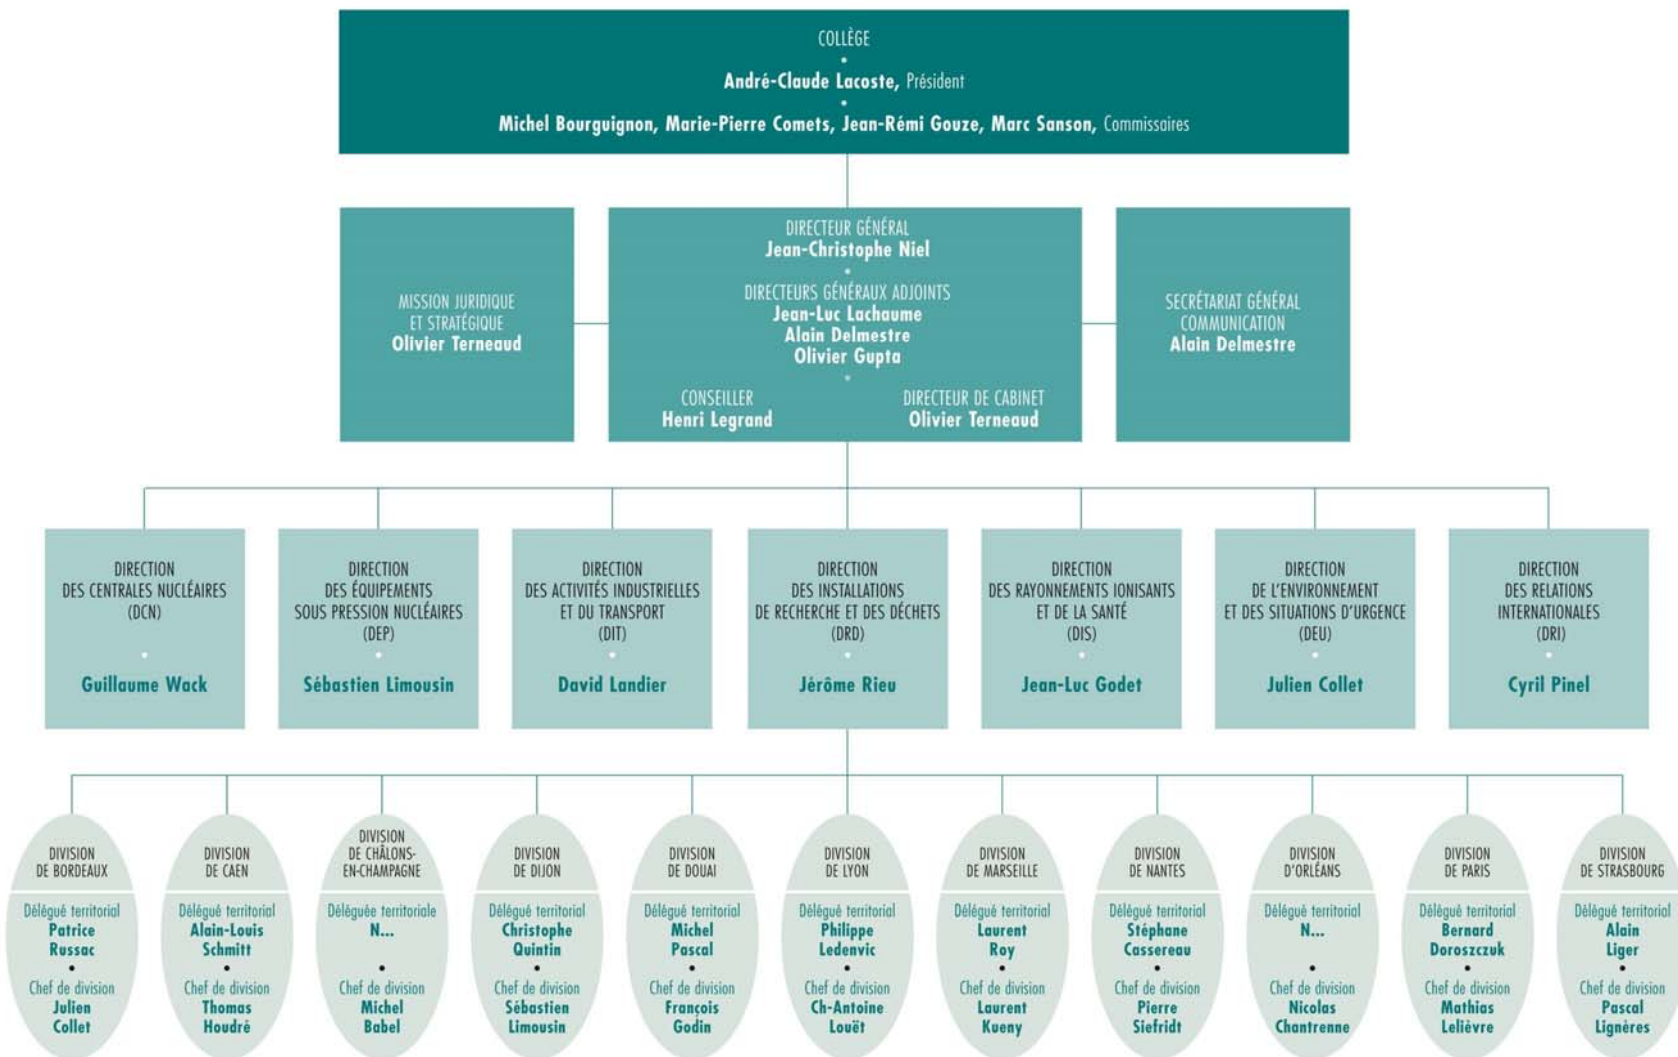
COLLÈGE
•
**André-Claude Lacoste**, Président
•
**Michel Bourguignon, Marie-Pierre Comets, Jean-Rémi Gouze, Marc Sanson**, Commissaires

MISSION JURIDIQUE ET STRATÉGIQUE
Olivier Terneaud

DIRECTEUR GÉNÉRAL
Jean-Christophe Niel
•
DIRECTEURS GÉNÉRAUX ADJOINTS
Jean-Luc Lachaume
Alain Delmestre
Olivier Gupta
•
CONSEILLER
Henri Legrand

DIRECTEUR DE CABINET
Olivier Terneaud

SECRÉTARIAT GÉNÉRAL COMMUNICATION
Alain Delmestre

DIRECTION DES CENTRALES NUCLÉAIRES (DCN)
•
Guillaume Wack

DIRECTION DES ÉQUIPEMENTS SOUS PRESSION NUCLÉAIRES (DEP)
•
Sébastien Limousin

DIRECTION DES ACTIVITÉS INDUSTRIELLES ET DU TRANSPORT (DIT)
•
David Landier

DIRECTION DES INSTALLATIONS DE RECHERCHE ET DES DÉCHETS (DRD)
•
Jérôme Rieu

DIRECTION DES RAYONNEMENTS IONISANTS ET DE LA SANTÉ (DIS)
•
Jean-Luc Godet

DIRECTION DE L'ENVIRONNEMENT ET DES SITUATIONS D'URGENCE (DEU)
•
Julien Collet

DIRECTION DES RELATIONS INTERNATIONALES (DRI)
•
Cyril Pinel

DIVISION DE BORDEAUX
Délégué territorial
Patrice Russac
•
Chef de division
Julien Collet

DIVISION DE CAEN
Délégué territorial
Alain-Louis Schmitt
•
Chef de division
Thomas Houdré

DIVISION DE CHÂLONS-EN-CHAMPAGNE
Déléguée territoriale
N...
•
Chef de division
Michel Babel

DIVISION DE DIJON
Délégué territorial
Christophe Quintin
•
Chef de division
Sébastien Limousin

DIVISION DE DOUAI
Délégué territorial
Michel Pascal
•
Chef de division
François Godin

DIVISION DE LYON
Délégué territorial
Philippe Ledenvic
•
Chef de division
Ch-Antoine Louët

DIVISION DE MARSEILLE
Délégué territorial
Laurent Roy
•
Chef de division
Laurent Kueny

DIVISION DE NANTES
Délégué territorial
Stéphane Cassereau
•
Chef de division
Pierre Siefridt

DIVISION D'ORLÉANS
Délégué territorial
N...
•
Chef de division
Nicolas Chantrenne

DIVISION DE PARIS
Délégué territorial
Bernard Doroszczuk
•
Chef de division
Mathias Lelièvre

DIVISION DE STRASBOURG
Délégué territorial
Alain Liger
•
Chef de division
Pascal Lignères